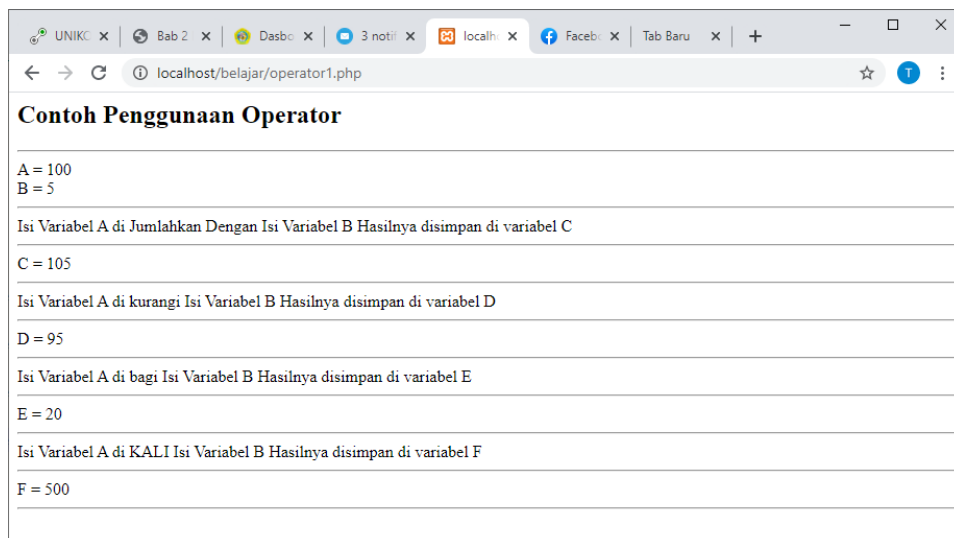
UNIKC × Bab 2 × Dasbc × 3 notif × localh × Facebo × Tab Baru × +

localhost/belajar/operator1.php

T

Contoh Penggunaan Operator

A = 100
B = 5

Isi Variabel A di Jumlahkan Dengan Isi Variabel B Hasilnya disimpan di variabel C

C = 105

Isi Variabel A di kurangi Isi Variabel B Hasilnya disimpan di variabel D

D = 95

Isi Variabel A di bagi Isi Variabel B Hasilnya disimpan di variabel E

E = 20

Isi Variabel A di KALI Isi Variabel B Hasilnya disimpan di variabel F

F = 500